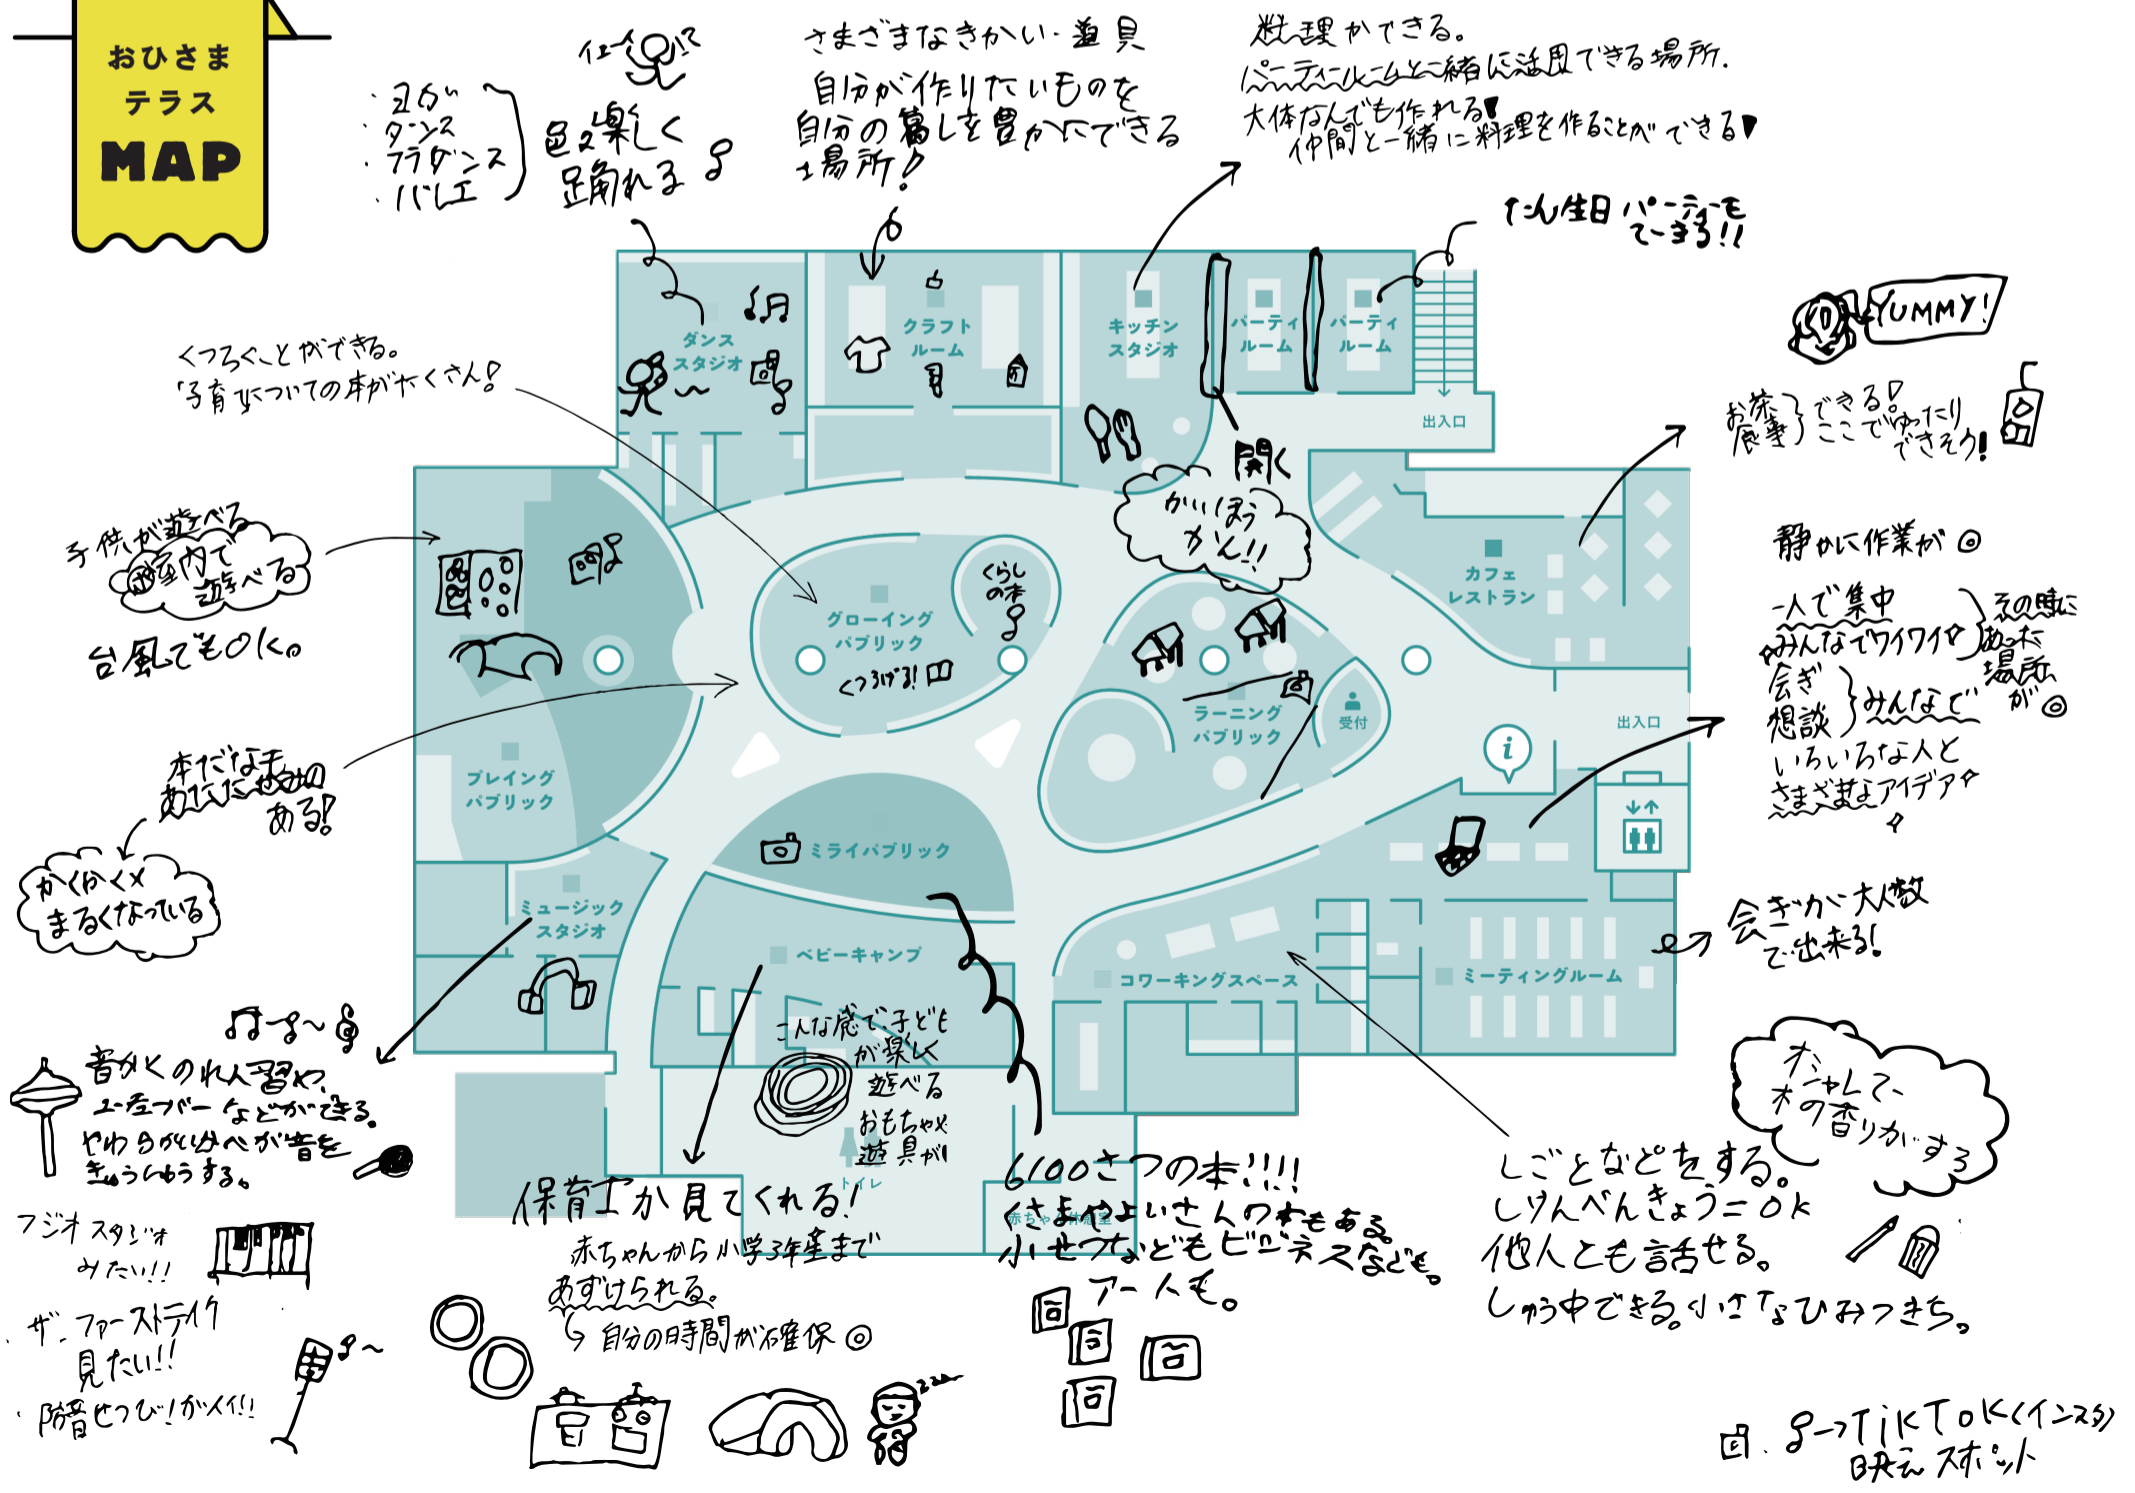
おひさま
テラス
MAP

・ヨガ
・ダンス
・フラダンス
・バレエ

イエーイ
色々楽しく
踊れる♪

さまざまなきかい・道具
自分が作りたいものを
自分の暮しを豊かにできる
場所!

料理ができる。
パーティールームと一緒に活用できる場所.
大体なんでも作れる!
仲間と一緒に料理を作ることができる!

たん生日パーティーもできる!!

YUMMY!

お茶
食事 できる!
ここでゆったりできそう!

くつろぐことができる。
子育についての本がたくさん!

開く
かいほうかん!!

手供が遊べる
屋内で遊べる
台風でもOK。

静かに作業が◎
一人で集中
みんなでワイワイ
会ぎ
相談 みんなで
いろいろな人と
さまざまなアイデア
その時に合った場所が◎

本だなも
あたたかみある!

かくかくX
まるくなっている

会ぎが大人数で出来る!

♫♪〜
音がくのれん習や
ユーチューバーなどができる。
やわらかいかべが音をきゅうしゅうする。

フジオスタジオみたい!!

ザ・ファーストテイク見たい!!
防音せつび!かべ!!

こんな感で子どもが楽しく遊べる
おもちゃや遊具がい

保育士が見てくれる!
赤ちゃんから小学3年生まで
あずけられる。
自分の時間が確保◎

6100さつの本!!!!
いろいろいさんのおもある。
小せつなどもビジネスなども。
アート も。

オシャレで
木の香りがする

しごとなどをする。
しけんべんきょうこOk
他人とも話せる。
しゅう中できる。小さなひみつきち。

回・タ→TikTok(インスタ)
映え スポット

ダンス
スタジオ
クラフト
ルーム
キッチン
スタジオ
パーティ
ルーム
パーティ
ルーム
出入口
カフェ
レストラン
グローイング
パブリック
くらしの本
くつろげる!
ラーニング
パブリック
受付
出入口
プレイング
パブリック
ミライパブリック
ミュージック
スタジオ
ベビーキャンプ
コワーキングスペース
ミーティングルーム
トイレ
赤ちゃん休憩室